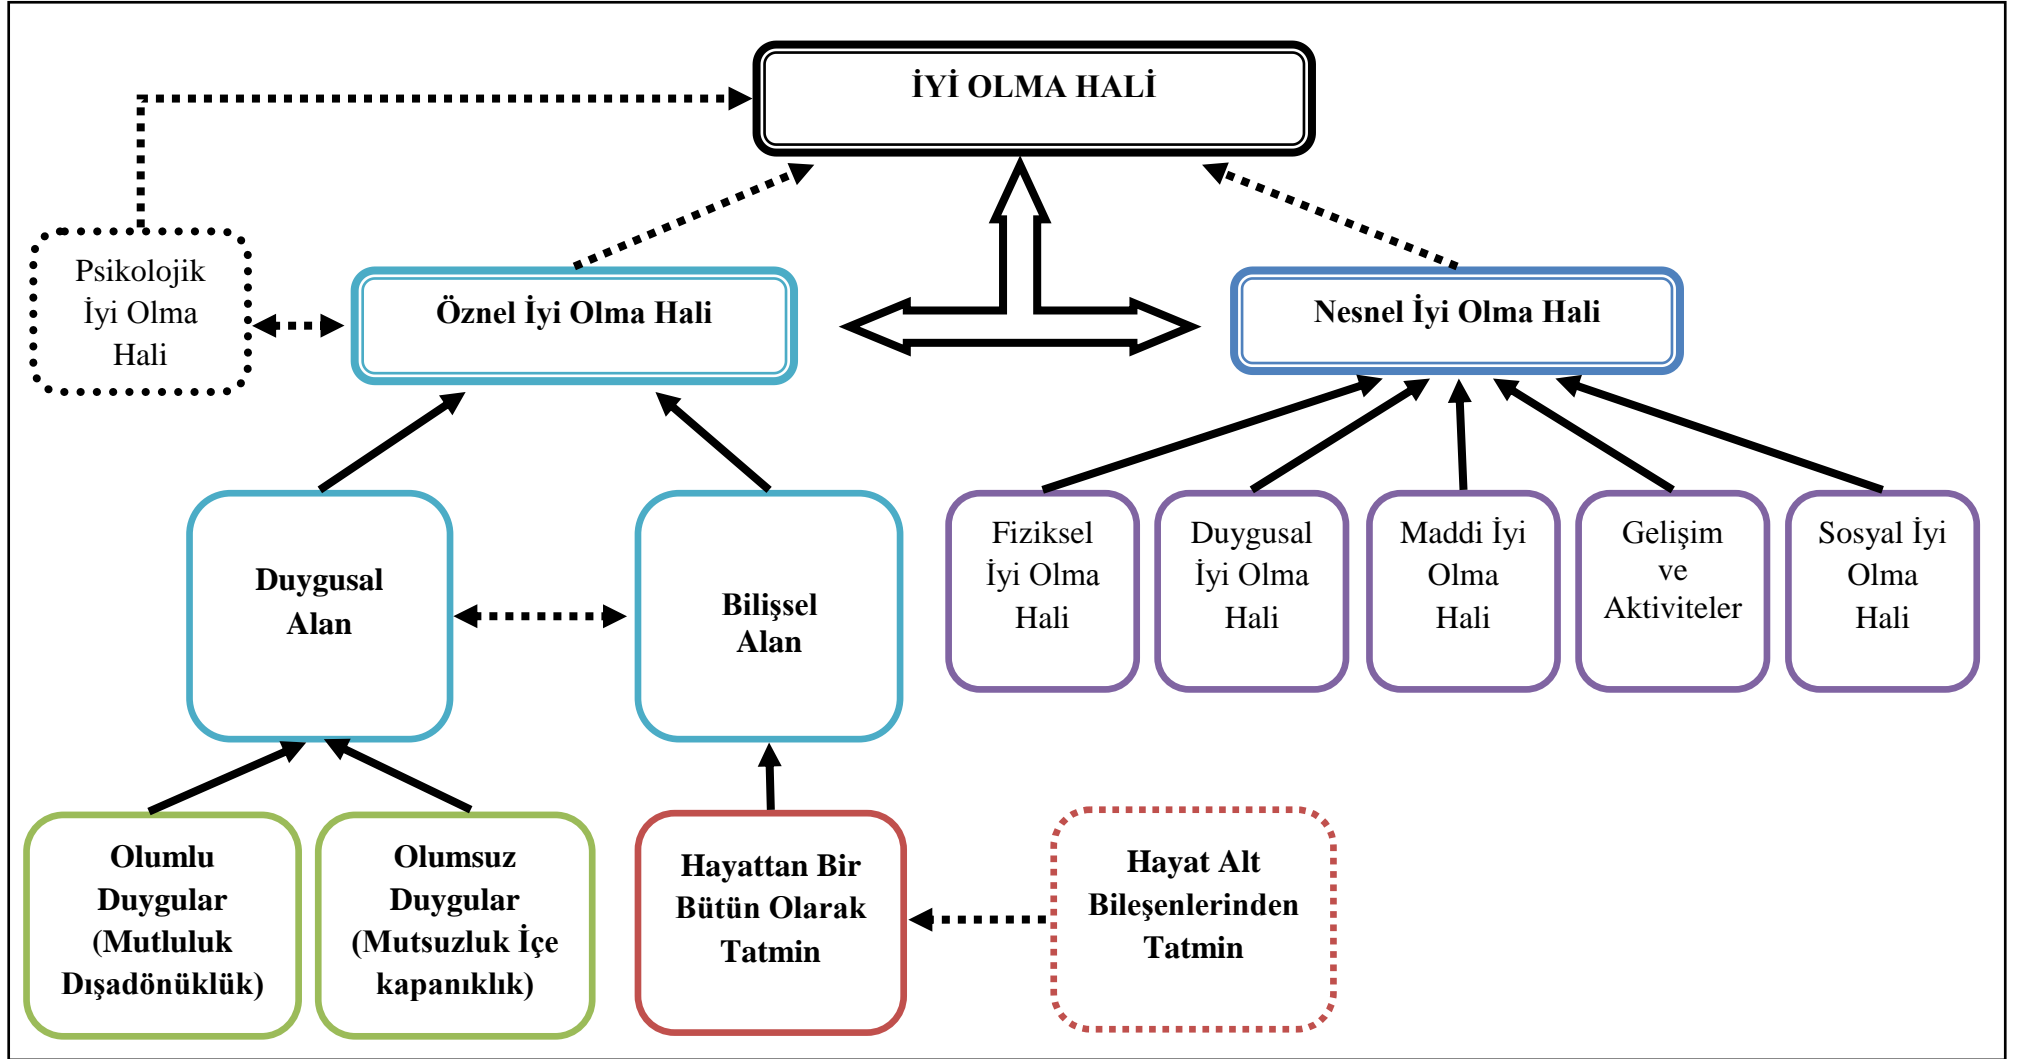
İYİ OLMA HALİ

Psikolojik İyi Olma Hali

Öznel İyi Olma Hali

Nesnel İyi Olma Hali

Duygusal Alan

Bilişsel Alan

Fiziksel İyi Olma Hali

Duygusal İyi Olma Hali

Maddi İyi Olma Hali

Gelişim ve Aktiviteler

Sosyal İyi Olma Hali

Olumlu Duygular (Mutluluk Dışadönüklük)

Olumsuz Duygular (Mutsuzluk İçe kapanıklık)

Hayattan Bir Bütün Olarak Tatmin

Hayat Alt Bileşenlerinden Tatmin